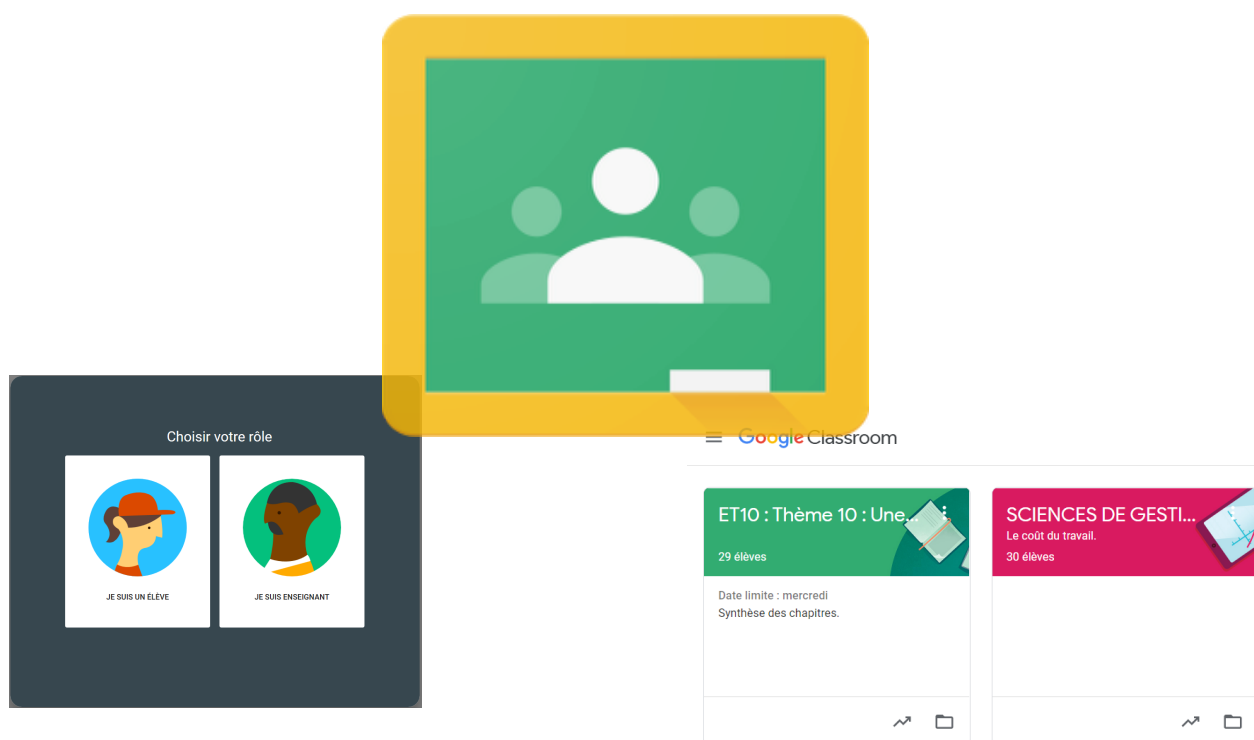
Choisir votre rôle

JE SUIS UN ÉLÈVE

JE SUIS ENSEIGNANT

Google Classroom

ET10 : Thème 10 : Une...
29 élèves

Date limite : mercredi
Synthèse des chapitres.

SCIENCES DE GESTI...
Le coût du travail.
30 élèves